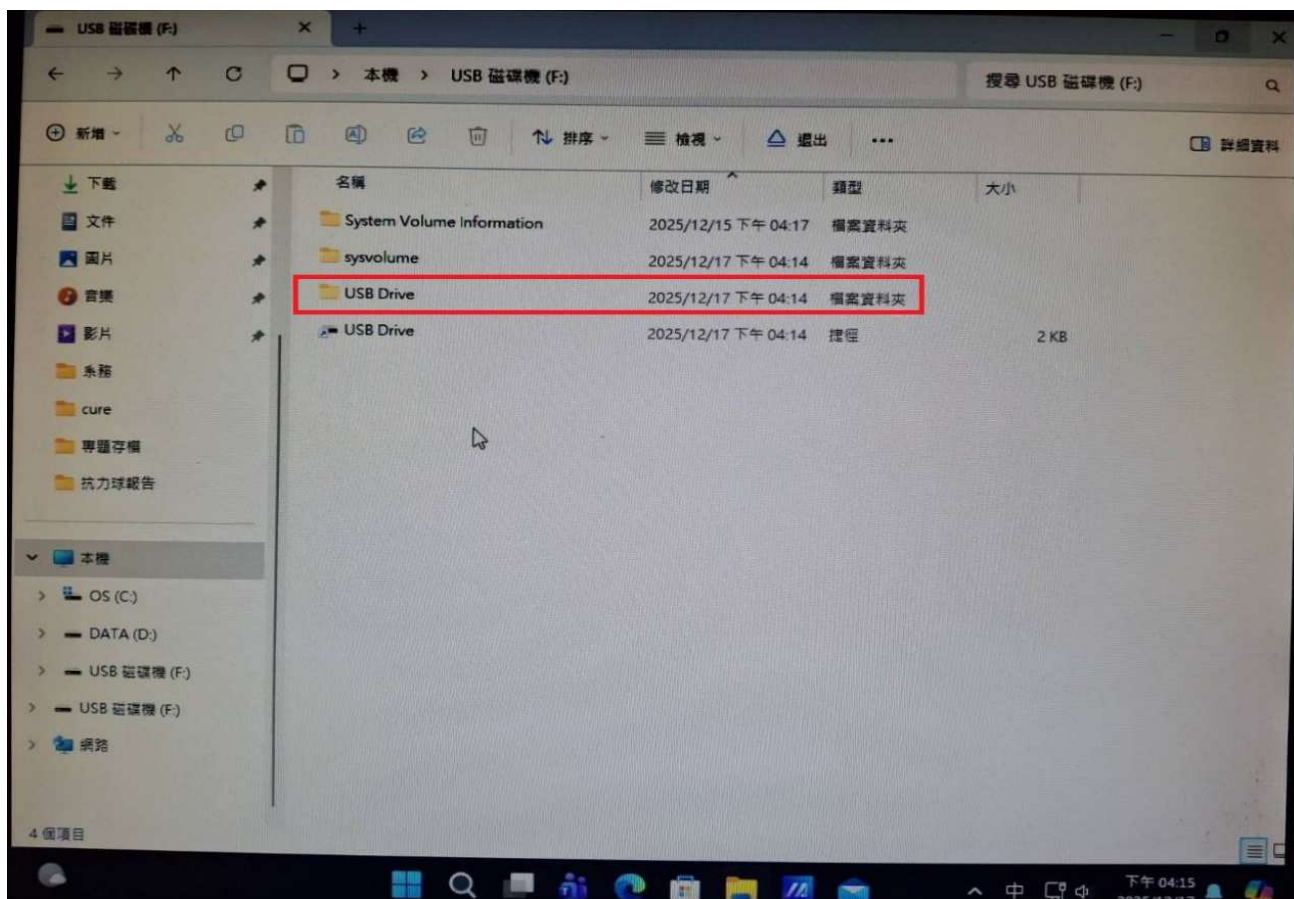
USB 磁碟機 (F:)

本機 > USB 磁碟機 (F:)

搜尋 USB 磁碟機 (F:)

新增 排序 檢視 退出 ...

詳細資料

下載
文件
圖片
音樂
影片
系務
cure
專題存檔
抗力球報告

本機
OS (C:)
DATA (D:)
USB 磁碟機 (F:)
USB 磁碟機 (F:)
網路

| 名稱 | 修改日期 | 類型 | 大小 |
|---|---|---|---|
| System Volume Information | 2025/12/15 下午 04:17 | 檔案資料夾 | |
| sysvolume | 2025/12/17 下午 04:14 | 檔案資料夾 | |
| USB Drive | 2025/12/17 下午 04:14 | 檔案資料夾 | |
| USB Drive | 2025/12/17 下午 04:14 | 捷徑 | 2 KB |

4 個項目

中

下午 04:15